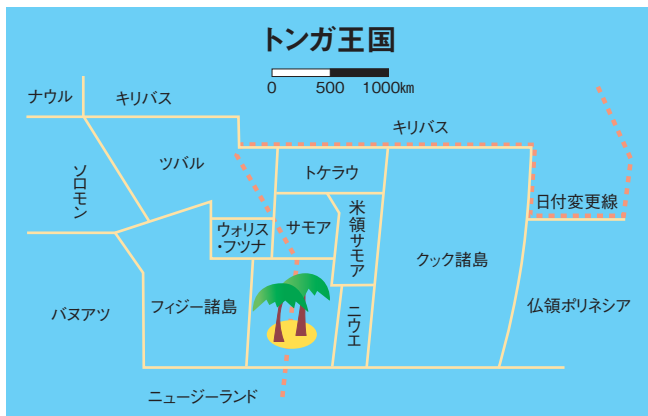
トンガ王国

0 500 1000km

ナウル

キリバス

キリバス

ソロモン

ツバル

トケラウ

日付変更線

米領サモア

ウォリス・フツナ

サモア

クック諸島

バヌアツ

フィジー諸島

ニウエ

仏領ポリネシア

ニュージーランド